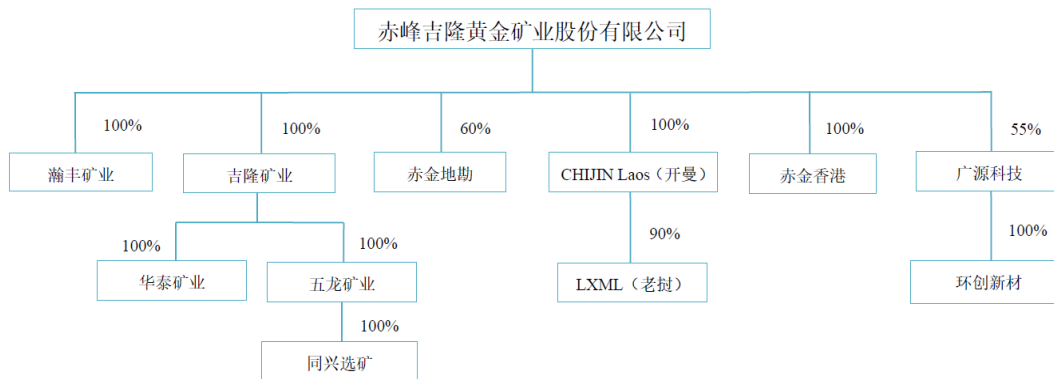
赤峰吉隆黄金矿业股份有限公司

100%
瀚丰矿业

100%
吉隆矿业

100%
华泰矿业

100%
五龙矿业

100%
同兴选矿

60%
赤金地勘

100%
CHIJIN Laos（开曼）

90%
LXML（老挝）

100%
赤金香港

55%
广源科技

100%
环创新材